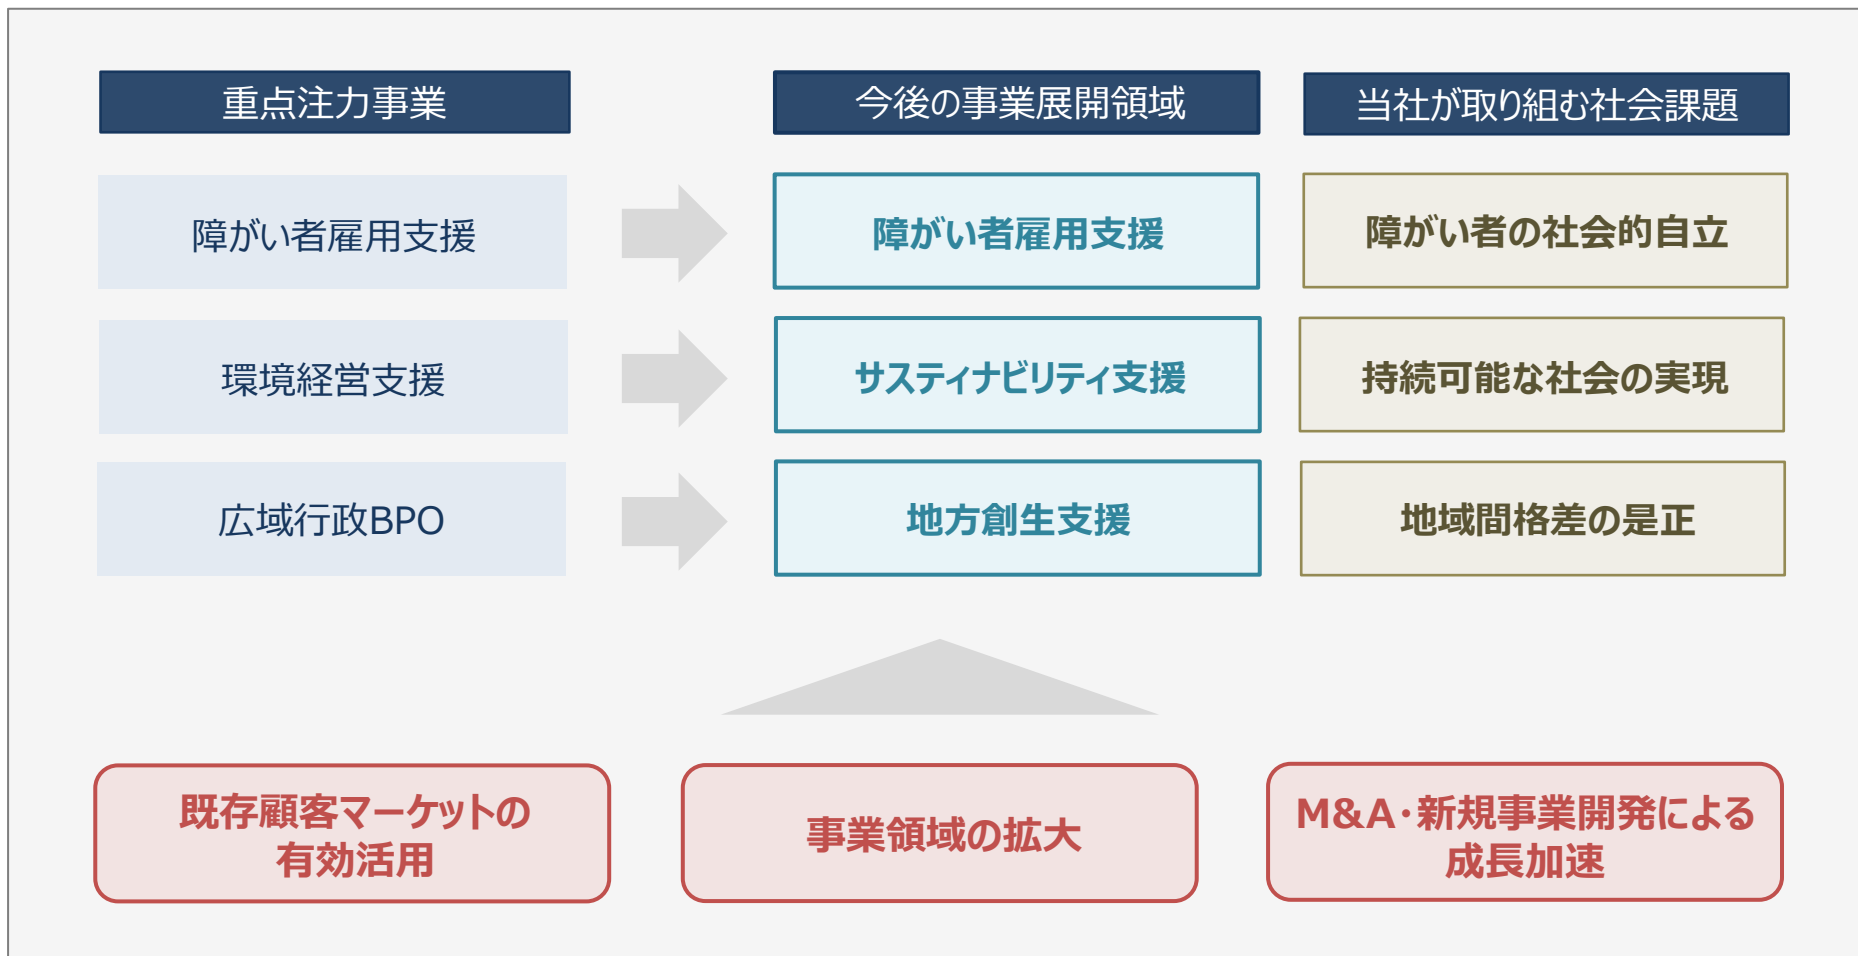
重点注力事業

今後の事業展開領域

当社が取り組む社会課題

障がい者雇用支援

障がい者雇用支援

障がい者の社会的自立

環境経営支援

サスティナビリティ支援

持続可能な社会の実現

広域行政BPO

地方創生支援

地域間格差の是正

既存顧客マーケットの有効活用

事業領域の拡大

M&A･新規事業開発による成長加速